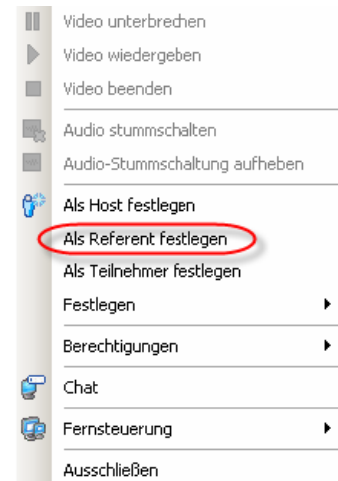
Video unterbrechen
Video wiedergeben
Video beenden
Audio stummschalten
Audio-Stummschaltung aufheben
Als Host festlegen
Als Referent festlegen
Als Teilnehmer festlegen
Festlegen
Berechtigungen
Chat
Fernsteuerung
Ausschließen